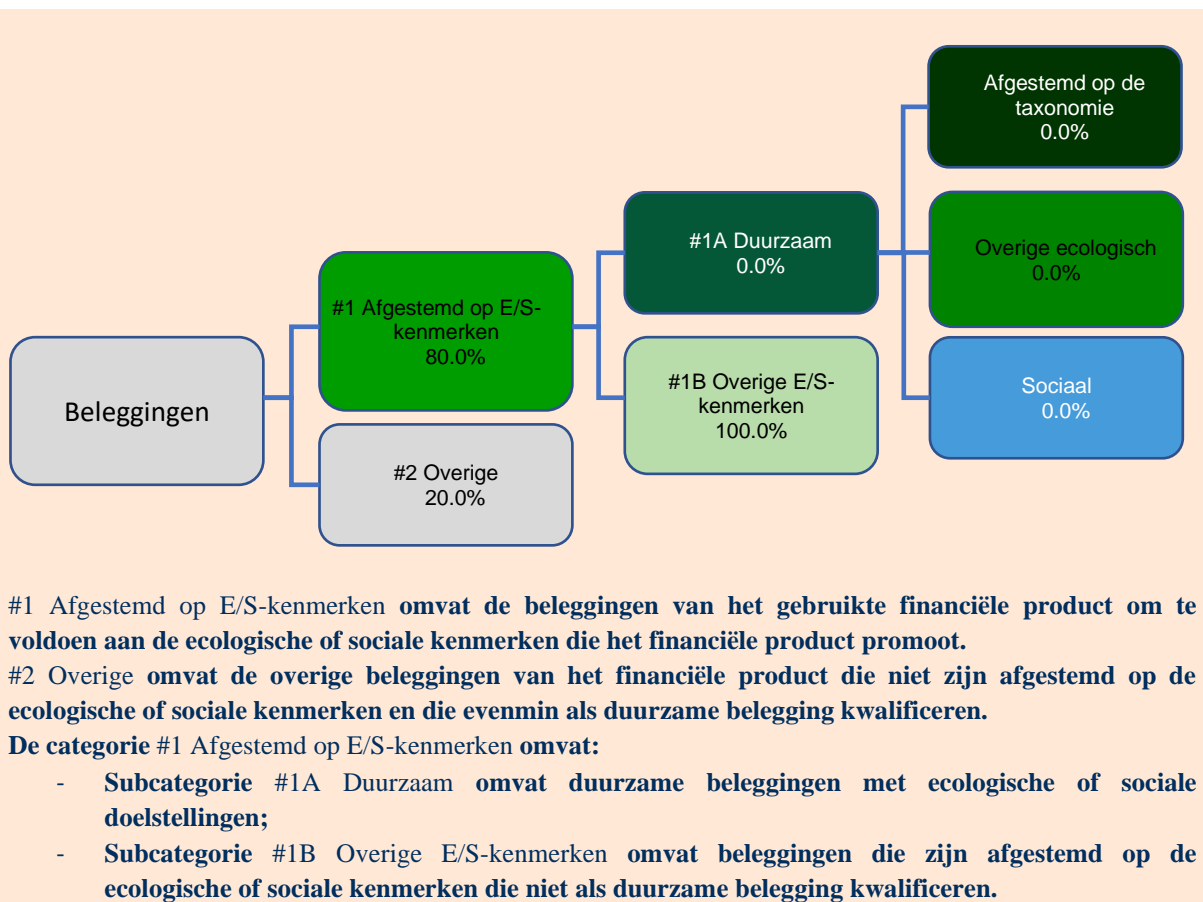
Beleggingen

#1 Afgestemd op E/S-kenmerken
80.0%

#2 Overige
20.0%

#1A Duurzaam
0.0%

#1B Overige E/S-kenmerken
100.0%

Afgestemd op de taxonomie
0.0%

Overige ecologisch
0.0%

Sociaal
0.0%

#1 Afgestemd op E/S-kenmerken **omvat de beleggingen van het gebruikte financiële product om te voldoen aan de ecologische of sociale kenmerken die het financiële product promoot.**
#2 Overige **omvat de overige beleggingen van het financiële product die niet zijn afgestemd op de ecologische of sociale kenmerken en die evenmin als duurzame belegging kwalificeren.**
**De categorie** #1 Afgestemd op E/S-kenmerken **omvat:**
- **Subcategorie** #1A Duurzaam **omvat duurzame beleggingen met ecologische of sociale doelstellingen;**
- **Subcategorie** #1B Overige E/S-kenmerken **omvat beleggingen die zijn afgestemd op de ecologische of sociale kenmerken die niet als duurzame belegging kwalificeren.**